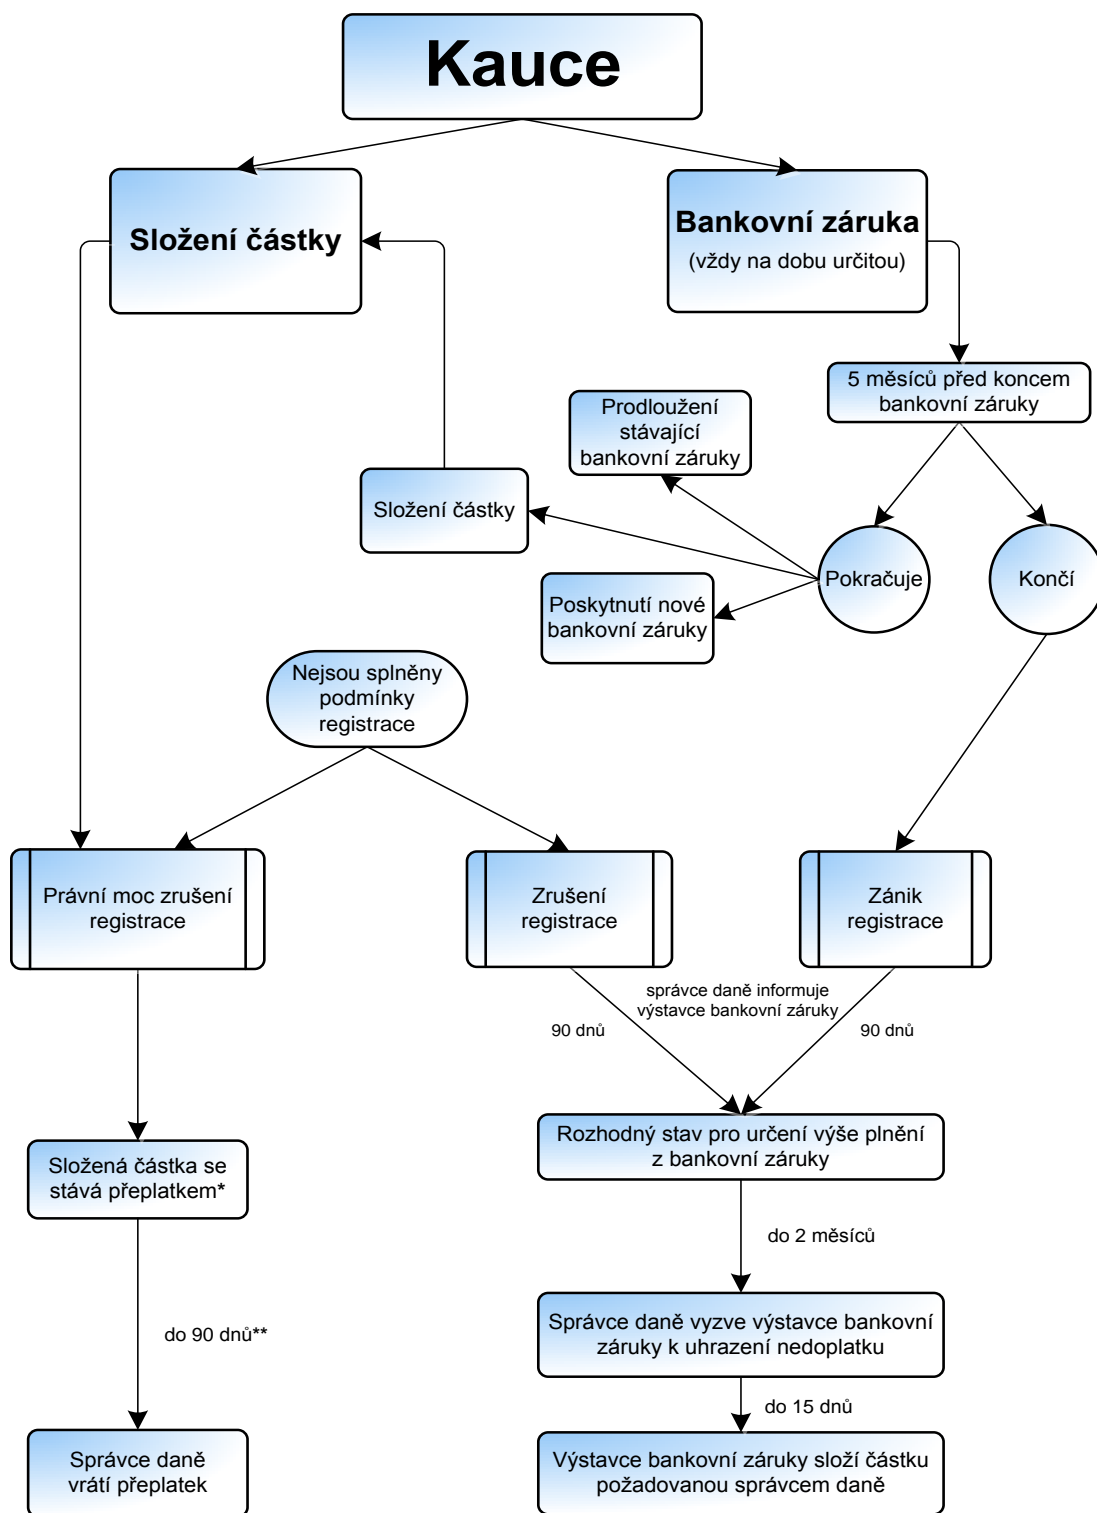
Kauce

Složení částky

Bankovní záruka
(vždy na dobu určitou)

5 měsíců před koncem bankovní záruky

Prodloužení stávající bankovní záruky

Složení částky

Pokračuje

Končí

Poskytnutí nové bankovní záruky

Nejsou splněny podmínky registrace

Právní moc zrušení registrace

Zrušení registrace

Zánik registrace

správce daně informuje výstavce bankovní záruky

90 dnů

90 dnů

Rozhodný stav pro určení výše plnění z bankovní záruky

do 2 měsíců

Složená částka se stává přeplatkem*

do 90 dnů**

Správce daně vyzve výstavce bankovní záruky k uhrazení nedoplatku

do 15 dnů

Správce daně vrátí přeplatek

Výstavce bankovní záruky složí částku požadovanou správcem daně